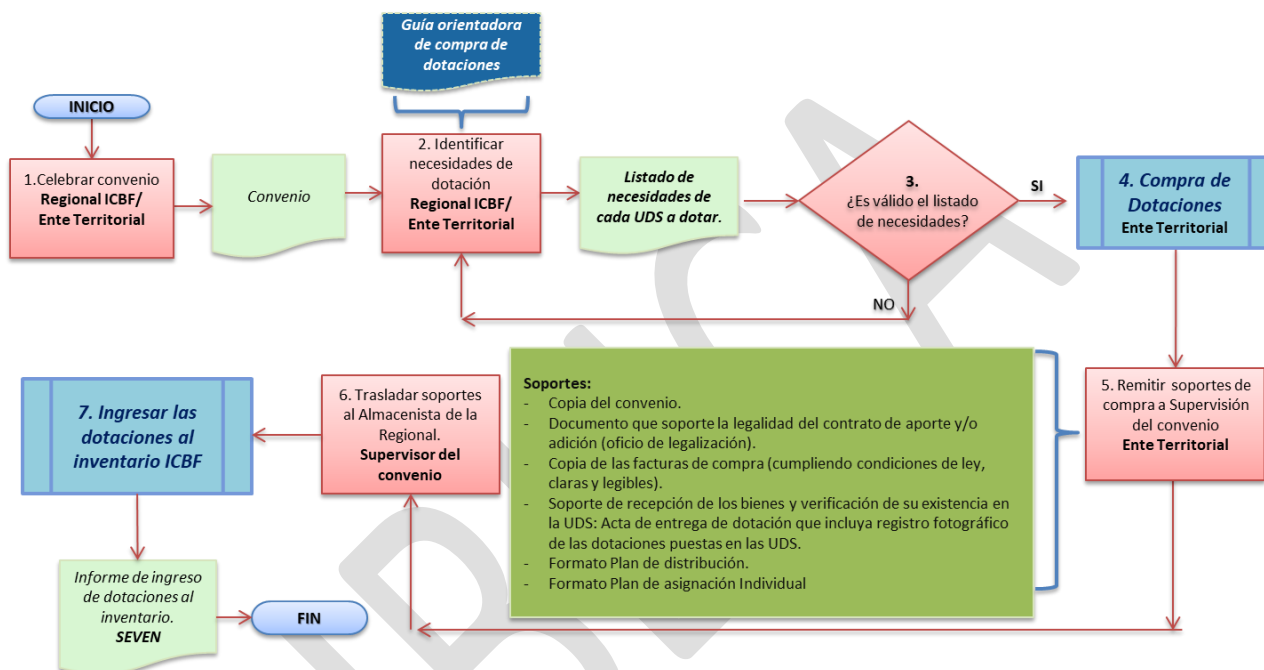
Guía orientadora de compra de dotaciones

INICIO

1.Celebrar convenio
Regional ICBF/ Ente Territorial

Convenio

2. Identificar necesidades de dotación
Regional ICBF/ Ente Territorial

Listado de necesidades de cada UDS a dotar.

3.
¿Es válido el listado de necesidades?

SI

NO

4. Compra de Dotaciones
Ente Territorial

5. Remitir soportes de compra a Supervisión del convenio
Ente Territorial

Soportes:
- Copia del convenio.
- Documento que soporte la legalidad del contrato de aporte y/o adición (oficio de legalización).
- Copia de las facturas de compra (cumpliendo condiciones de ley, claras y legibles).
- Soporte de recepción de los bienes y verificación de su existencia en la UDS: Acta de entrega de dotación que incluya registro fotográfico de las dotaciones puestas en las UDS.
- Formato Plan de distribución.
- Formato Plan de asignación Individual

6. Trasladar soportes al Almacenista de la Regional.
Supervisor del convenio

7. Ingresar las dotaciones al inventario ICBF

Informe de ingreso de dotaciones al inventario.
SEVEN

FIN